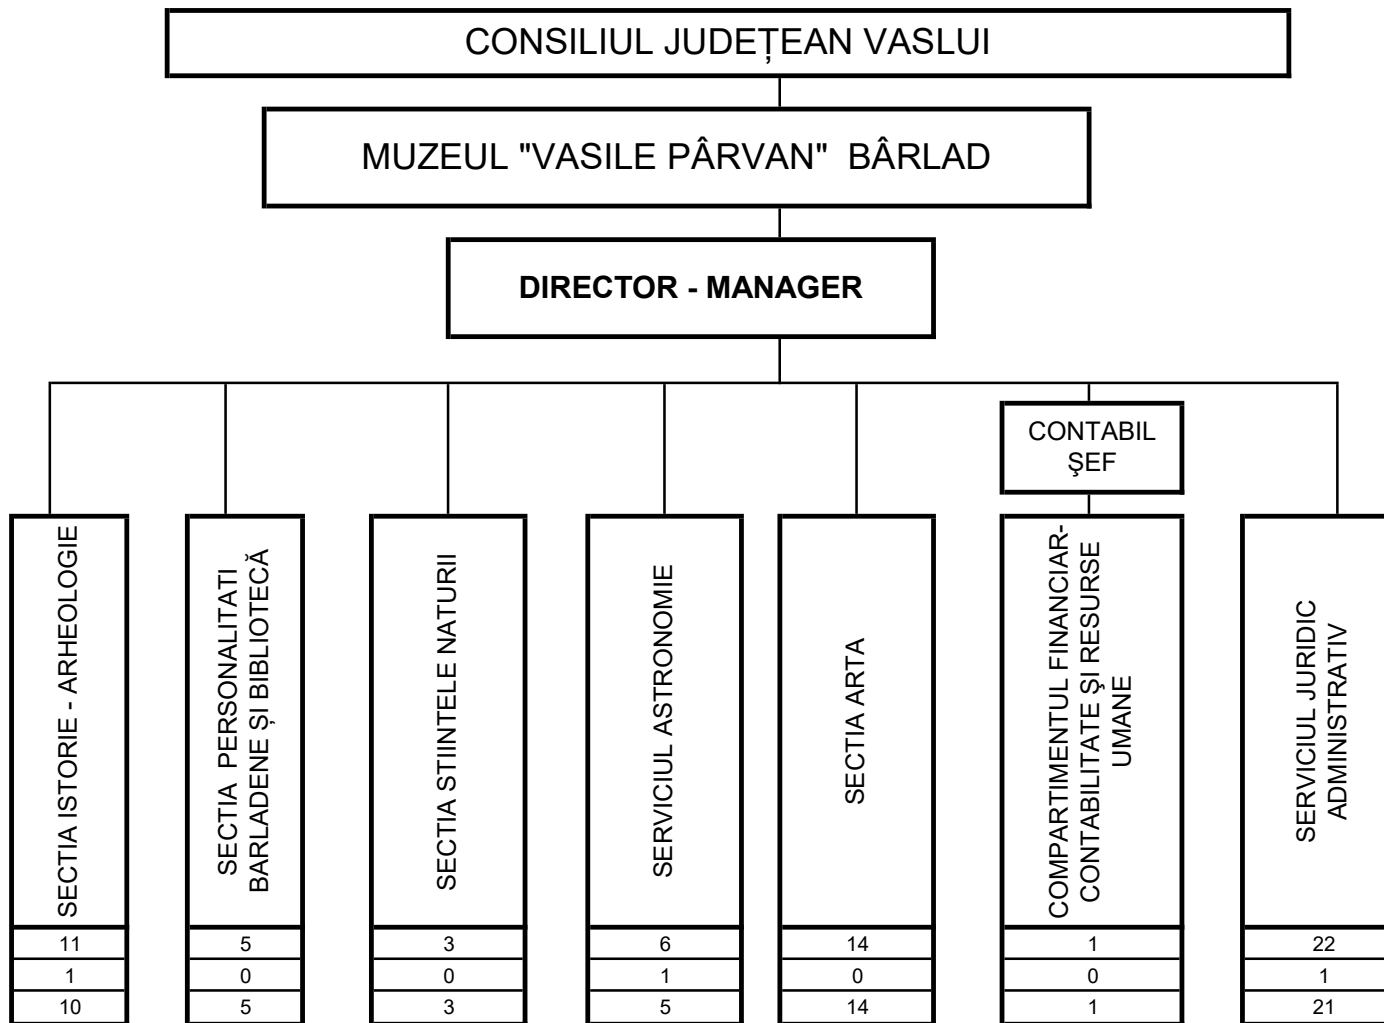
CONSILIUL JUDEȚEAN VASLUI

MUZEUL "VASILE PÂRVAN" BÂRLAD

DIRECTOR - MANAGER

CONTABIL ŞEF

SECTIA ISTORIE - ARHEOLOGIE
11
1
10

SECTIA PERSONALITATI BARLADENE ȘI BIBLIOTECĂ
5
0
5

SECTIA STIINTELE NATURII
3
0
3

SERVICIUL ASTRONOMIE
6
1
5

SECTIA ARTA
14
0
14

COMPARTIMENTUL FINANCIAR-CONTABILITATE ȘI RESURSE UMANE
1
0
1

SERVICIUL JURIDIC ADMINISTRATIV
22
1
21